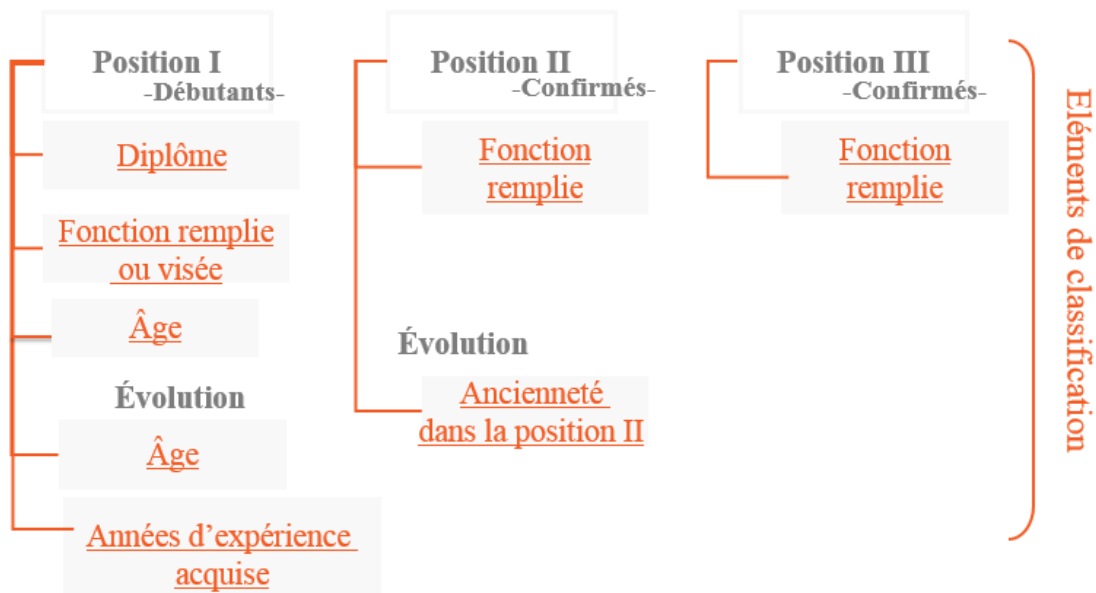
Position I
-Débutants-

Diplôme

Fonction remplie ou visée

Âge

Évolution

Âge

Années d'expérience acquise

Position II
-Confirmés-

Fonction remplie

Évolution

Ancienneté dans la position II

Position III
-Confirmés-

Fonction remplie

Eléments de classification